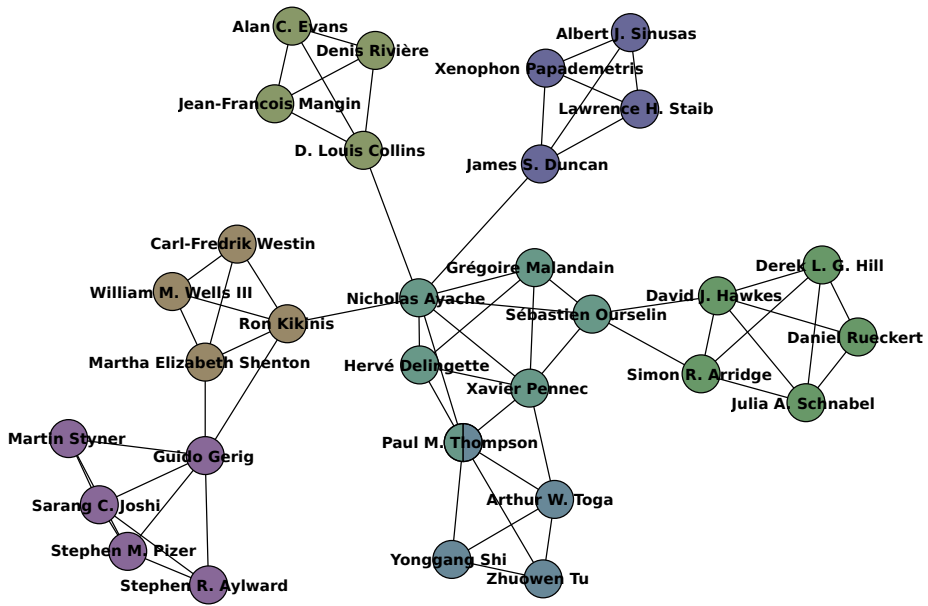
Alan C. Evans
Denis Rivière
Jean-Francois Mangin
D. Louis Collins
Albert J. Sinusas
Xenophon Papademetris
Lawrence H. Staib
James S. Duncan
Carl-Fredrik Westin
William M. Wells III
Ron Kikinis
Martha Elizabeth Shenton
Nicholas Ayache
Grégoire Malandain
Sébastien Ourselin
David J. Hawkes
Derek L. G. Hill
Daniel Rueckert
Simon R. Arridge
Julia A. Schnabel
Hervé Delingette
Xavier Pennec
Paul M. Thompson
Arthur W. Toga
Yonggang Shi
Zhuowen Tu
Martin Styner
Guido Gerig
Sarang C. Joshi
Stephen M. Pizer
Stephen R. Aylward